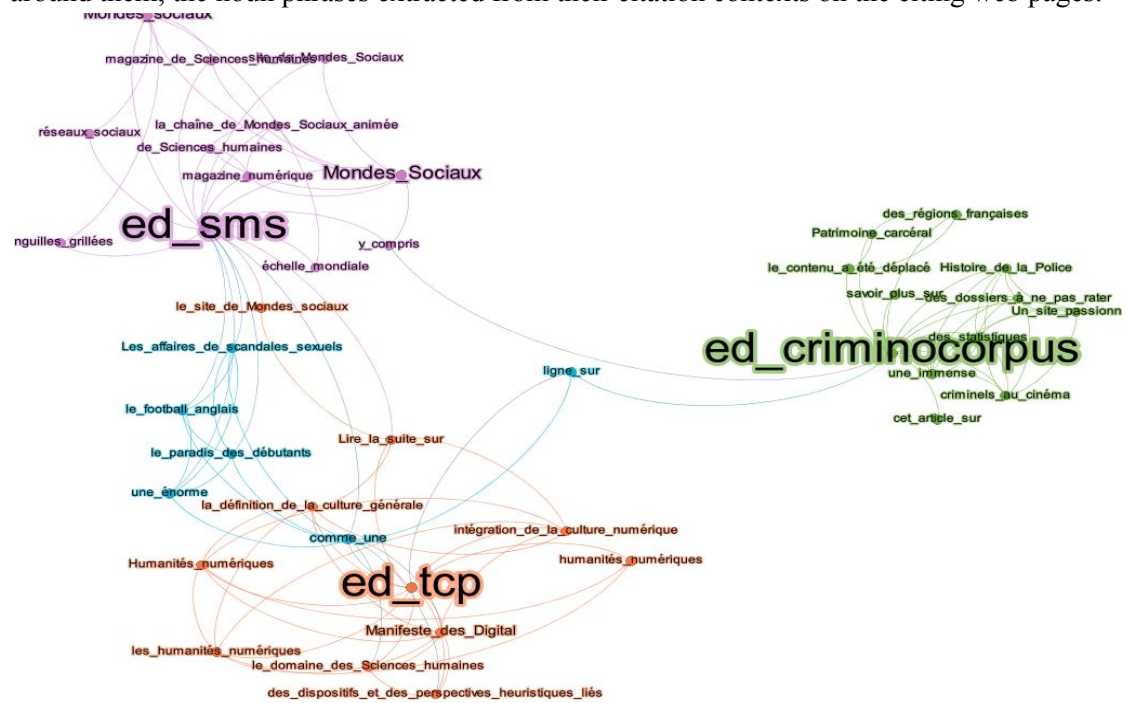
around them, the noun phrases extracted from their citation contexts on the citing web pages.

Mondes_sociaux
magazine_de_Sciences_humaines
site_de_Mondes_Sociaux
réseaux_sociaux
la_chaîne_de_Mondes_Sociaux_animée
de_Sciences_humaines
magazine_numérique
Mondes_Sociaux
ed_sms
nguilles_grillées
y_compris
échelle_mondiale
le_site_de_Mondes_sociaux
Les_affaires_de_scandales_sexuels
le_football_anglais
le_paradis_des_débutants
une_énorme
Lire_la_suite_sur
la_définition_de_la_culture_générale
comme_une
intégration_de_la_culture_numérique
humanités_numériques
Humanités_numériques
ed_tcp
Manifeste_des_Digital
les_humanités_numériques
le_domaine_des_Sciences_humaines
des_dispositifs_et_des_perspectives_heuristiques_liés
ligne_sur
des_régions_françaises
Patrimoine_carcéral
le_contenu_a_été_déplacé
Histoire_de_la_Police
savoir_plus_sur
des_dossiers_à_ne_pas_rater
Un_site_passionn
des_statistiques
ed_criminocorpus
une_immense
criminels_au_cinéma
cet_article_sur